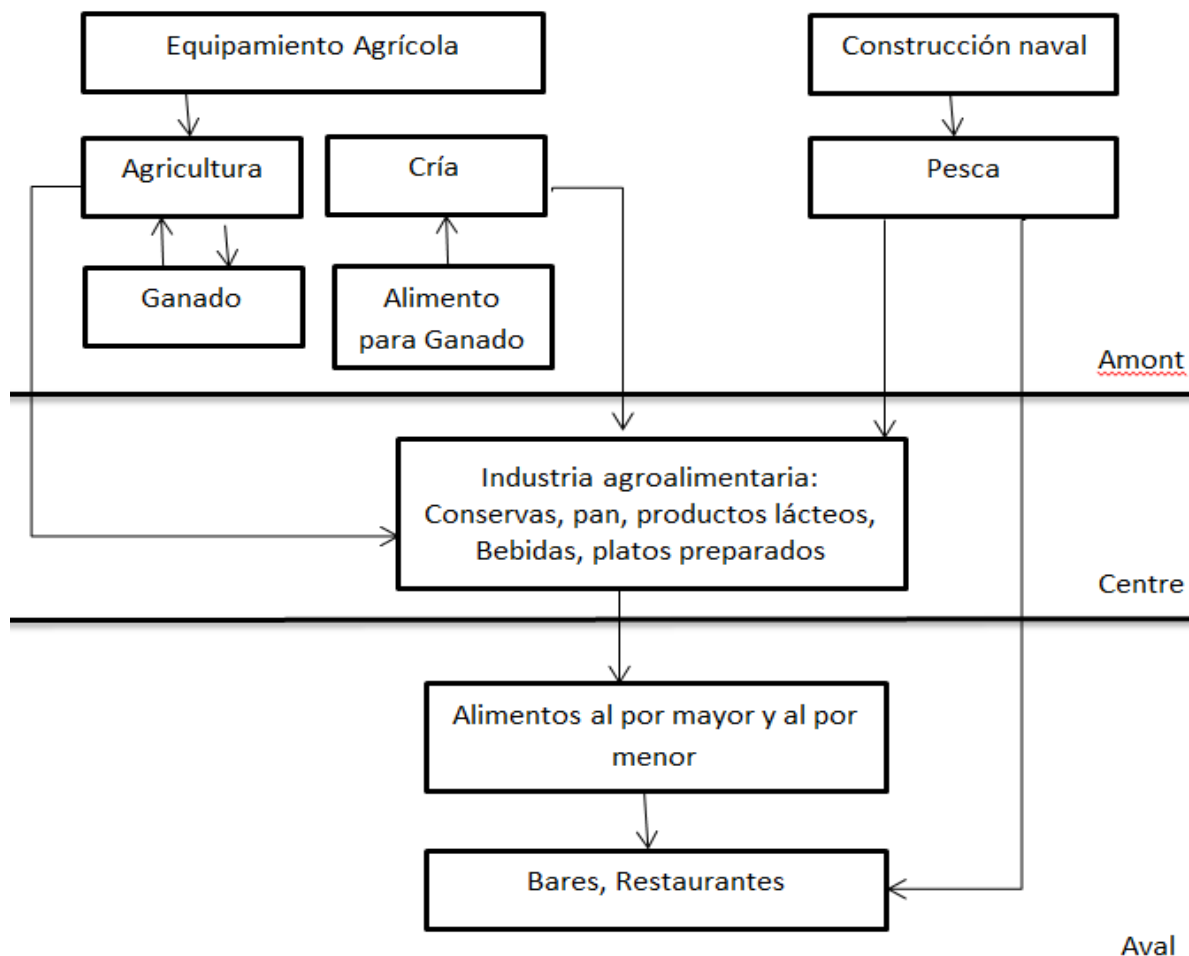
Equipamiento Agrícola

Construcción naval

Agricultura

Cría

Pesca

Ganado

Alimento para Ganado

Amont

Industria agroalimentaria: Conservas, pan, productos lácteos, Bebidas, platos preparados

Centre

Alimentos al por mayor y al por menor

Bares, Restaurantes

Aval